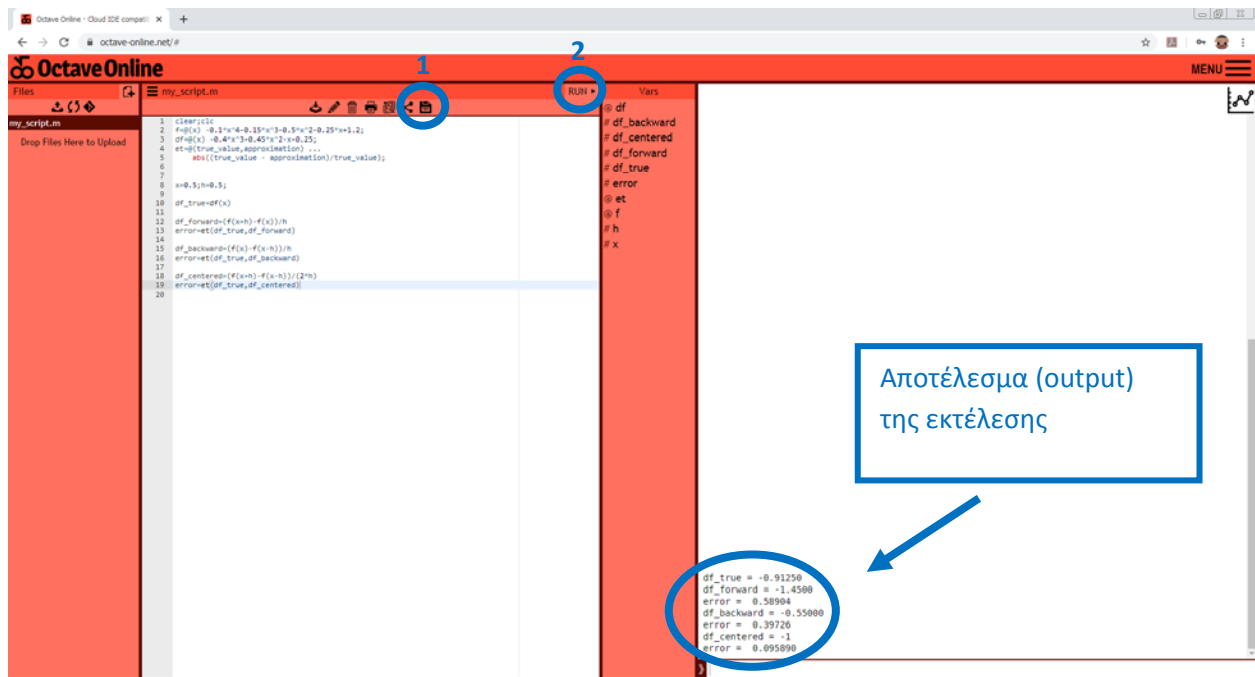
Octave Online · Cloud IDE compati ×

octave-online.net/#

Octave Online

MENU

Files

my_script.m

Drop Files Here to Upload

my_script.m

1

2

RUN ▸

1 clear;clc
2 f=@(x) -0.1*x^4-0.15*x^3-0.5*x^2-0.25*x+1.2;
3 df=@(x) -0.4*x^3-0.45*x^2-x-0.25;
4 et=@(true_value,approximation) ...
5 abs((true_value - approximation)/true_value);
6
7
8 x=0.5;h=0.5;
9
10 df_true=df(x)
11
12 df_forward=(f(x+h)-f(x))/h
13 error=et(df_true,df_forward)
14
15 df_backward=(f(x)-f(x-h))/h
16 error=et(df_true,df_backward)
17
18 df_centered=(f(x+h)-f(x-h))/(2*h)
19 error=et(df_true,df_centered)
20

Vars

df
df_backward
df_centered
df_forward
df_true
error
et
f
h
x

Αποτέλεσμα (output) της εκτέλεσης

df_true = -0.91250
df_forward = -1.4500
error = 0.58904
df_backward = -0.55000
error = 0.39726
df_centered = -1
error = 0.095890